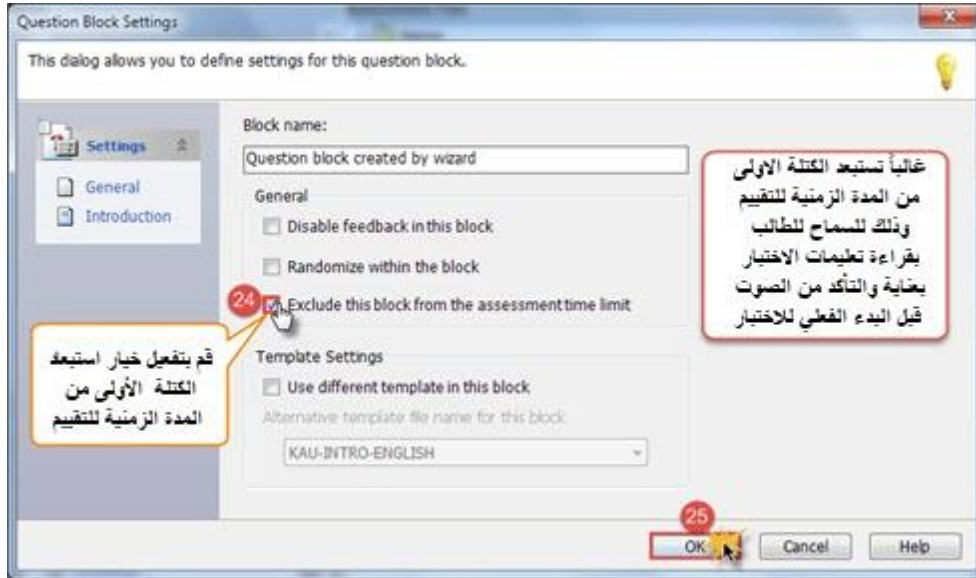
Question Block Settings

This dialog allows you to define settings for this question block.

Settings

General

Introduction

Block name:

Question block created by wizard

General

Disable feedback in this block

Randomize within the block

24

Exclude this block from the assessment time limit

Template Settings

Use different template in this block

Alternative template file name for this block

KAU-INTRO-ENGLISH

غالباً تستبعد الكتلة الاولى من المدة الزمنية للتقييم وذلك للسماح للطالب بقراءة تعليمات الاختبار بعناية والتأكد من الصوت قبل البدء الفعلي للاختبار

قم بتفعيل خيار استبعاد الكتلة الأولى من المدة الزمنية للتقييم

25

OK

Cancel

Help